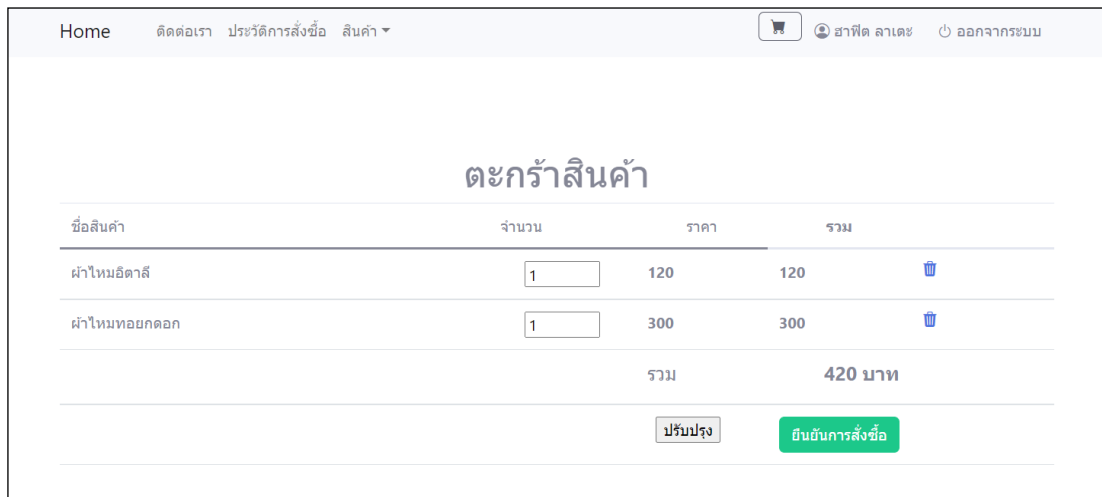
Home ติดต่อเรา ประวัติการสั่งซื้อ สินค้า ฮาฟิด ลาเตะ ออกจากระบบ

ตะกร้าสินค้า

| ชื่อสินค้า | จำนวน | ราคา | รวม | |
|---|---|---|---|---|
| ผ้าไหมอิตาลี | 1 | 120 | 120 | |
| ผ้าไหมทอยกดอก | 1 | 300 | 300 | |
| | | รวม | 420 บาท | |
| | | ปรับปรุง | ยืนยันการสั่งซื้อ | |